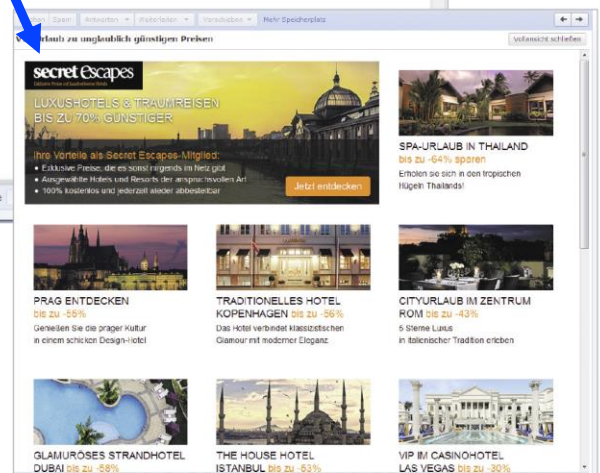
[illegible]chen Spam Antworten ▾ Weiterleiten ▾ Verschieben ▾ Mehr Speicherplatz

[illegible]rlaub zu unglaublich günstigen Preisen

Vollansicht schließen

secret Escapes
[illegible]

LUXUSHOTELS & TRAUMREISEN BIS ZU 70% GÜNSTIGER

Ihre Vorteile als Secret Escapes-Mitglied:
• Exklusive Preise, die es sonst nirgends im Netz gibt
• Ausgewählte Hotels und Resorts der anspruchsvollen Art
• 100% kostenlos und jederzeit wieder abbestellbar

Jetzt entdecken

SPA-URLAUB IN THAILAND
bis zu -64% sparen
Erholen sie sich in den tropischen Hügeln Thailands!

PRAG ENTDECKEN
bis zu -55%
Genießen Sie die prager Kultur in einem schicken Design-Hotel

TRADITIONELLES HOTEL KOPENHAGEN bis zu -56%
Das Hotel verbindet klassizistischen Glamour mit moderner Eleganz

CITYURLAUB IM ZENTRUM ROM bis zu -43%
5 Sterne Luxus in italienischer Tradition erleben

GLAMURÖSES STRANDHOTEL DUBAI bis zu -58%

THE HOUSE HOTEL ISTANBUL bis zu -63%

VIP IM CASINOHOTEL LAS VEGAS bis zu -30%